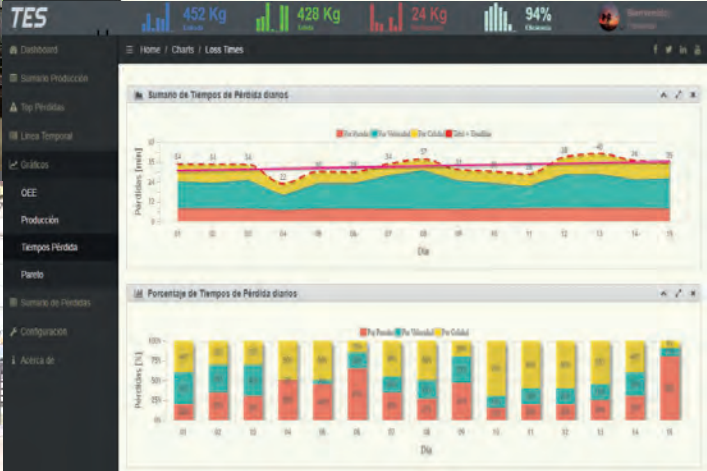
TES

452 Kg

428 Kg

24 Kg

94%

Bienvenido,

Dashboard

Sumario Producción

Top Pérdidas

Línea Temporal

Gráficas

OEE

Producción

Tiempos Pérdida

Pareto

Sumario de Pérdidas

Configuración

Acerca de

Home / Charts / Loss Times

Sumario de Tiempos de Pérdida diarios

Por Paradas  Por Velocidad  Por Calidad  Total + Tendline

Pérdidas [min]

34 33 34 22 30 30 34 37 31 30 28 38 40 36 35

01 02 03 04 05 06 07 08 09 10 11 12 13 14 15

Día

Porcentaje de Tiempos de Pérdida diarios

Por Paradas  Por Velocidad  Por Calidad

Pérdidas [%]

100% 75% 50% 25% 0%

01 02 03 04 05 06 07 08 09 10 11 12 13 14 15

Día